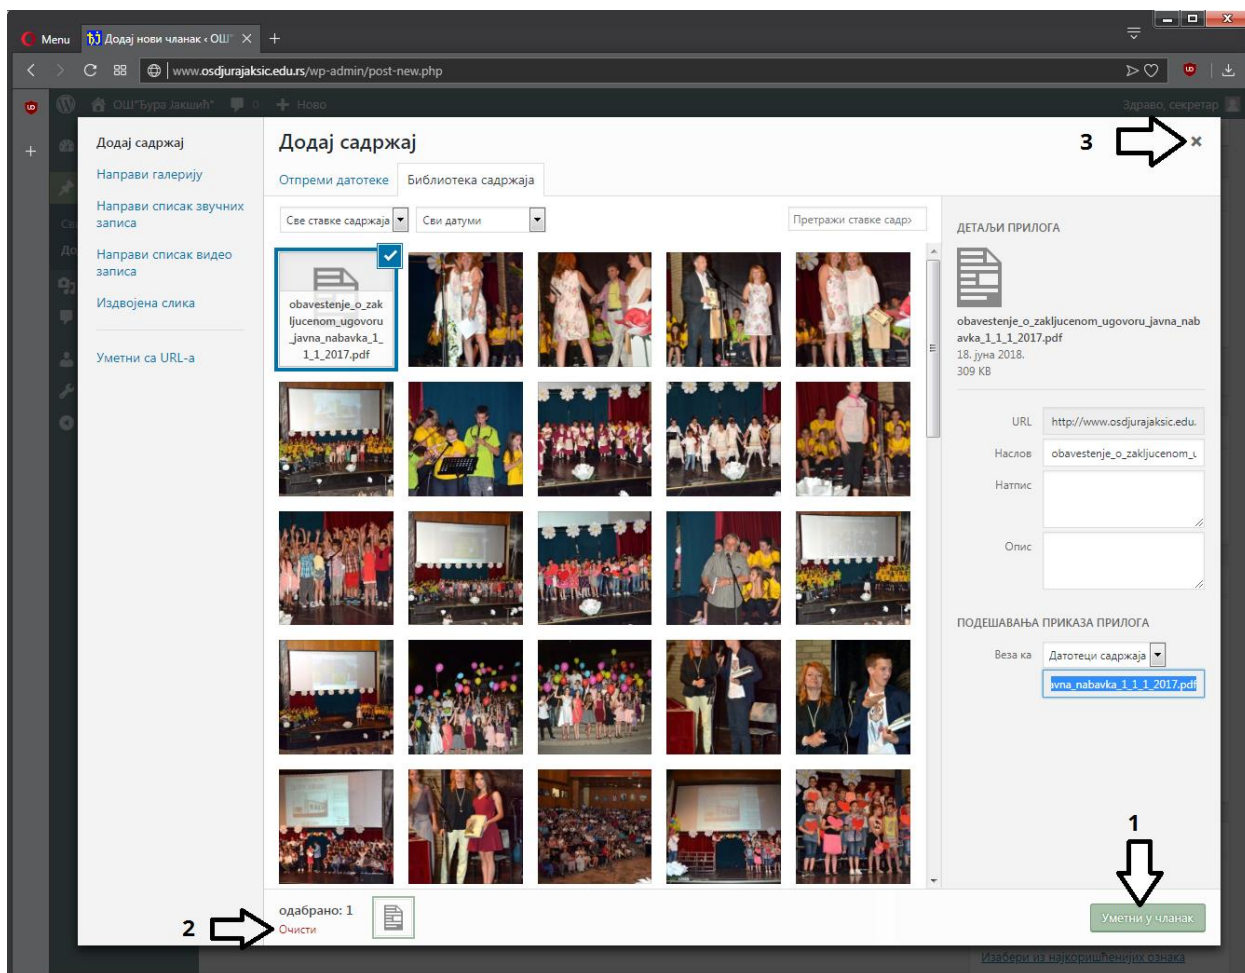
Menu Додај нови чланак ‹ ОШ" ×
www.osdjurajaksic.edu.rs/wp-admin/post-new.php

ОШ"Ђура Јакшић" 0 Ново Здраво, секретар

Додај садржај
Направи галерију
Направи списак звучних записа
Направи списак видео записа
Издвојена слика
Уметни са URL-а

Додај садржај
3
×
Отпреми датотеке Библиотека садржаја
Све ставке садржаја Сви датуми Претражи ставке садр

obavestenje_o_zakljucenom_ugovoru_javna_nabavka_1_1_1_2017.pdf

ДЕТАЉИ ПРИЛОГА
obavestenje_o_zakljucenom_ugovoru_javna_nabavka_1_1_1_2017.pdf
18. јуна 2018.
309 KB

URL http://www.osdjurajaksic.edu.
Наслов obavestenje_o_zakljucenom_u
Натпис
Опис

ПОДЕШАВАЊА ПРИКАЗА ПРИЛОГА
Веза ка Датотеци садржаја
avna_nabavka_1_1_1_2017.pdf

одабрано: 1
Очисти
2
1
Уметни у чланак
Изабери из најкоришћенијих ознака